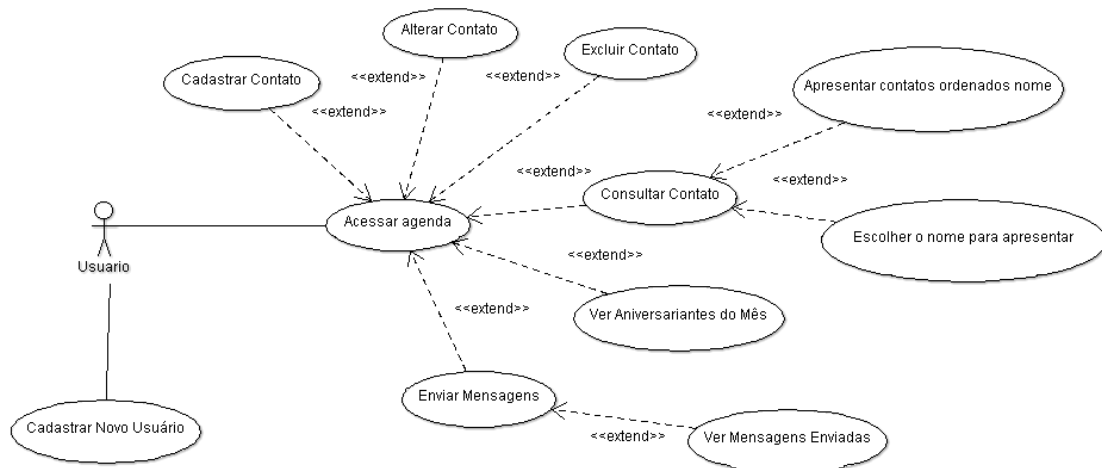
Alterar Contato

Excluir Contato

Cadastrar Contato

<<extend>>

<<extend>>

<<extend>>

Apresentar contatos ordenados nome

<<extend>>

<<extend>>

<<extend>>

Consultar Contato

Usuario

Acessar agenda

Escolher o nome para apresentar

<<extend>>

<<extend>>

Ver Aniversariantes do Mês

Enviar Mensagens

Cadastrar Novo Usuário

<<extend>>

Ver Mensagens Enviadas